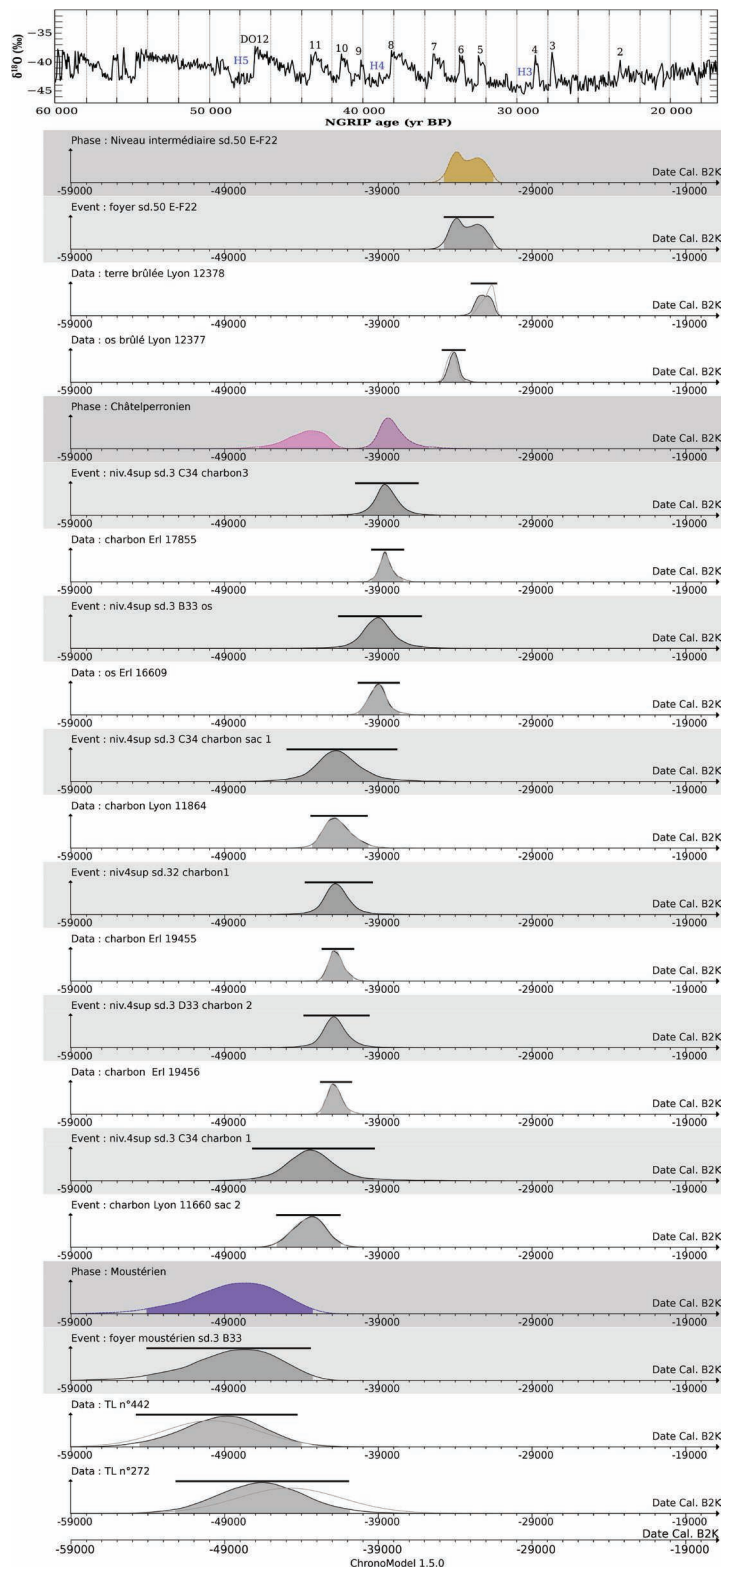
-35
-40
-45
$\delta^{18}O$ (‰)
H5
DO12
11
10
9
H4
8
7
6
5
H3
4
3
2
60 000
50 000
40 000
30 000
20 000
NGRIP age (yr BP)

Phase : Niveau intermédiaire sd.50 E-F22
-59000 -49000 -39000 -29000 -19000 Date Cal. B2K

Event : foyer sd.50 E-F22
-59000 -49000 -39000 -29000 -19000 Date Cal. B2K

Data : terre brûlée Lyon 12378
-59000 -49000 -39000 -29000 -19000 Date Cal. B2K

Data : os brûlé Lyon 12377
-59000 -49000 -39000 -29000 -19000 Date Cal. B2K

Phase : Châtelperronien
-59000 -49000 -39000 -29000 -19000 Date Cal. B2K

Event : niv.4sup sd.3 C34 charbon3
-59000 -49000 -39000 -29000 -19000 Date Cal. B2K

Data : charbon Erl 17855
-59000 -49000 -39000 -29000 -19000 Date Cal. B2K

Event : niv.4sup sd.3 B33 os
-59000 -49000 -39000 -29000 -19000 Date Cal. B2K

Data : os Erl 16609
-59000 -49000 -39000 -29000 -19000 Date Cal. B2K

Event : niv.4sup sd.3 C34 charbon sac 1
-59000 -49000 -39000 -29000 -19000 Date Cal. B2K

Data : charbon Lyon 11864
-59000 -49000 -39000 -29000 -19000 Date Cal. B2K

Event : niv4sup sd.32 charbon1
-59000 -49000 -39000 -29000 -19000 Date Cal. B2K

Data : charbon Erl 19455
-59000 -49000 -39000 -29000 -19000 Date Cal. B2K

Event : niv.4sup sd.3 D33 charbon 2
-59000 -49000 -39000 -29000 -19000 Date Cal. B2K

Data : charbon Erl 19456
-59000 -49000 -39000 -29000 -19000 Date Cal. B2K

Event : niv.4sup sd.3 C34 charbon 1
-59000 -49000 -39000 -29000 -19000 Date Cal. B2K

Event : charbon Lyon 11660 sac 2
-59000 -49000 -39000 -29000 -19000 Date Cal. B2K

Phase : Moustérien
-59000 -49000 -39000 -29000 -19000 Date Cal. B2K

Event : foyer moustérien sd.3 B33
-59000 -49000 -39000 -29000 -19000 Date Cal. B2K

Data : TL n°442
-59000 -49000 -39000 -29000 -19000 Date Cal. B2K

Data : TL n°272
Date Cal. B2K
Date Cal. B2K
-59000 -49000 -39000 -29000 -19000
ChronoModel 1.5.0